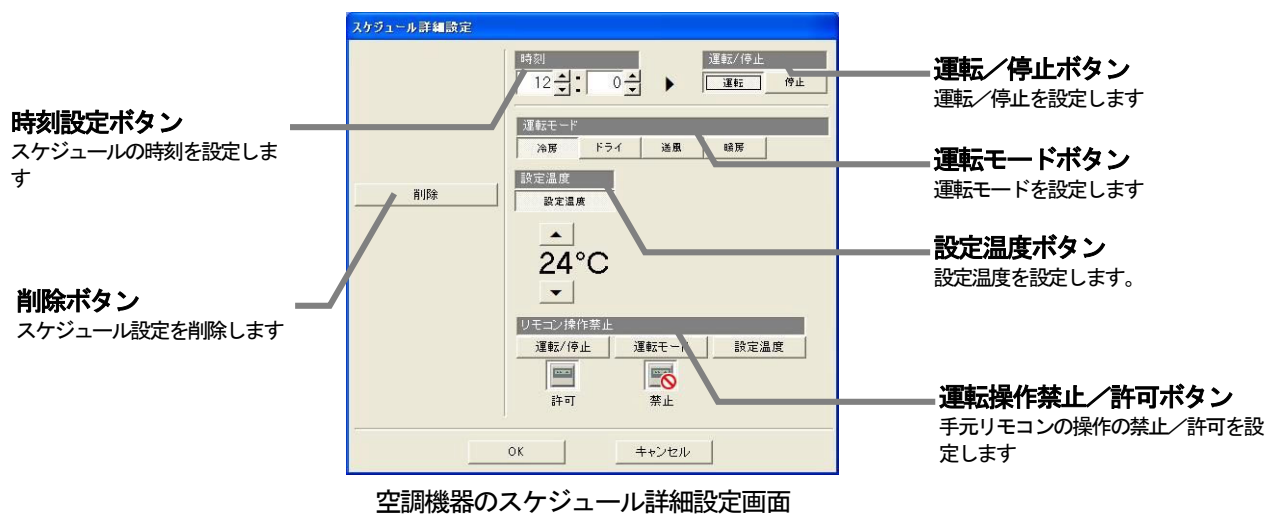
スケジュール詳細設定

時刻
12 : 0

運転/停止
運転 停止

運転モード
冷房 ドライ 送風 暖房

削除

設定温度
設定温度

24°C

リモコン操作禁止
運転/停止 運転モード 設定温度

許可 禁止

OK キャンセル

時刻設定ボタン
スケジュールの時刻を設定します

削除ボタン
スケジュール設定を削除します

運転/停止ボタン
運転/停止を設定します

運転モードボタン
運転モードを設定します

設定温度ボタン
設定温度を設定します。

運転操作禁止/許可ボタン
手元リモコンの操作の禁止/許可を設定します

空調機器のスケジュール詳細設定画面